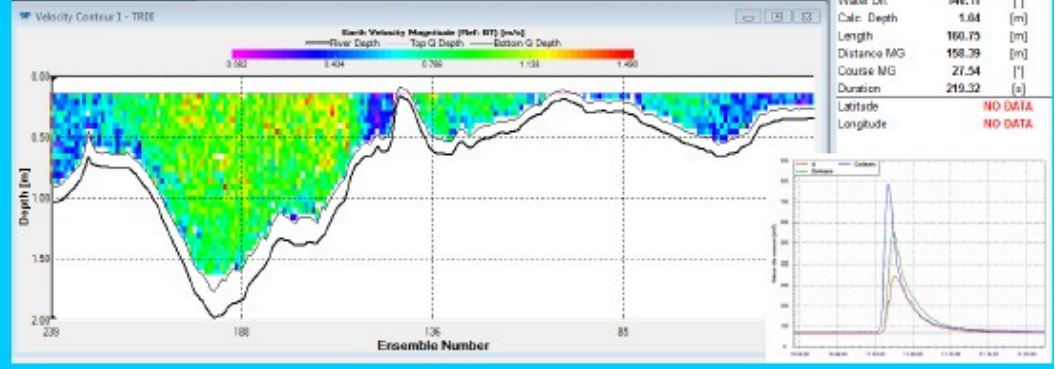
Velocity Contour 1 - TRDI

Earth Velocity Magnitude [Ref: BT] [m/s]

River Depth — Top Q Depth — Bottom Q Depth

0.032 0.404 0.766 1.138 1.490

0.00
0.50
1.00
1.50
2.00

Depth [m]

239 180 136 85

Ensemble Number

| Water Dir. | 146.11 | [°] |
|---|---|---|
| Calc. Depth | 1.04 | [m] |
| Length | 160.75 | [m] |
| Distance MG | 158.39 | [m] |
| Course MG | 27.54 | [°] |
| Duration | 219.32 | [s] |
| Latitude | NO DATA | |
| Longitude | NO DATA | |